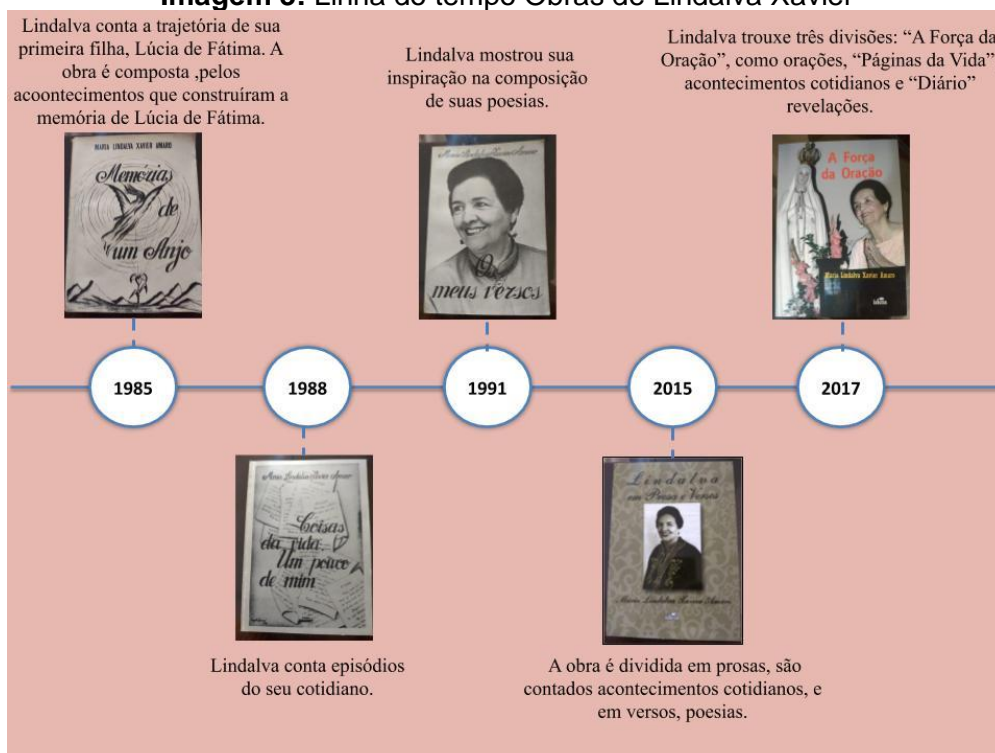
Imagem 3: Linha do tempo Obras de Lindalva Xavier

Lindalva conta a trajetória de sua primeira filha, Lúcia de Fátima. A obra é composta ,pelos acoontecimentos que construíram a memória de Lúcia de Fátima.

MARIA LINDALVA XAVIER AMARO
Memórias de um Anjo

1985

Lindalva mostrou sua inspiração na composição de suas poesias.

Maria Lindalva Xavier Amaro
Os meus versos

1991

Lindalva trouxe três divisões: "A Força da Oração", como orações, "Páginas da Vida" acontecimentos cotidianos e "Diário" revelações.

A Força da Oração
Maria Lindalva Xavier Amaro

2017

1988

MARIA LINDALVA XAVIER AMARO
Coisas da vida: Um pouco de mim

Lindalva conta episódios do seu cotidiano.

2015

Lindalva em Prosa e Versos
Maria Lindalva Xavier Amaro

A obra é dividida em prosas, são contados acontecimentos cotidianos, e em versos, poesias.